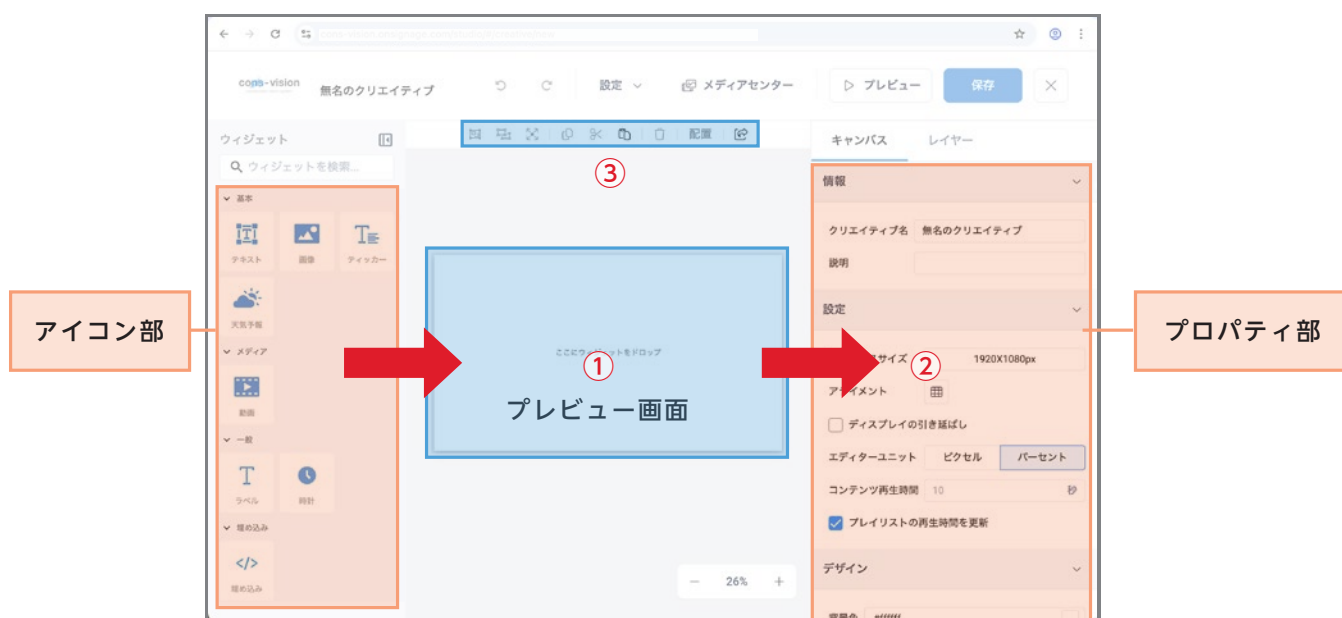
conn-vision 無名のクリエイティブ

設定 メディアセンター プレビュー 保存

ウィジェット
ウィジェットを検索...
基本
テキスト 画像 ティッカー
天気予報
メディア
動画
一般
ラベル 時計
埋め込み
</>
埋め込み

配置

③

ここにウィジェットをドロップ
①
プレビュー画面

26%

キャンバス レイヤー
情報
クリエイティブ名 無名のクリエイティブ
説明
設定
サイズ ② 1920X1080px
アライメント
ディスプレイの引き延ばし
エディターユニット ピクセル パーセント
コンテンツ再生時間 10 秒
プレイリストの再生時間を更新
デザイン

アイコン部

プロパティ部